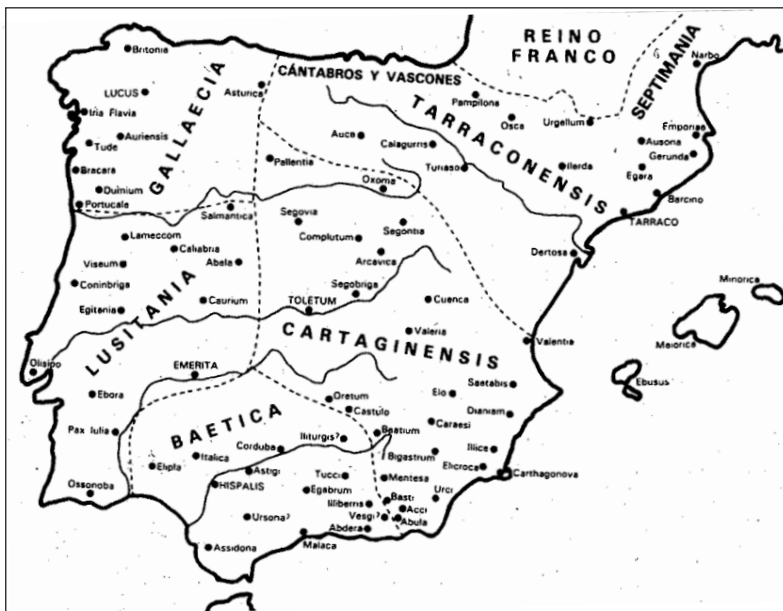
REINO FRANCO
CÁNTABROS Y VASCONES
SEPTIMANIA
GALLAECIA
TARRACONENSIS
LUSITANIA
CARTAGINENSIS
BAETICA

Britonia
LUCUS
Iria Flavia
Auriensis
Tude
Bracara
Dumium
Portucale
Asturica
Pallentia
Auca
Calagurris
Pampilona
Osca
Urgellum
Narbo
Emporiae
Ausona
Gerunda
Egara
Barcino
TARRACO
Ilerda
Turiaso
Oxoma
Salmantica
Segovia
Complutum
Segontia
Arcavica
Dertosa
Lameccom
Caliabria
Abela
Viseum
Coninbriga
Egitania
Caurium
TOLETUM
Segobriga
Cuenca
Valeria
Valentia
Minorica
Maiorica
Ebusus
Olisipo
EMERITA
Ebora
Pax Iulia
Ossonoba
Oretum
Castulo
Elo
Saetabis
Dianium
Caraesi
Beatium
Iliturgis?
Corduba
Italica
Elepla
Astigi
HISPALIS
Tucci
Egabrum
Iliberris
Mentesa
Bigastrum
Ilice
Elorcoca
Carthagonova
Urci
Basti
Acci
Abula
Vesgi
Abdera
Ursona
Assidona
Malaca